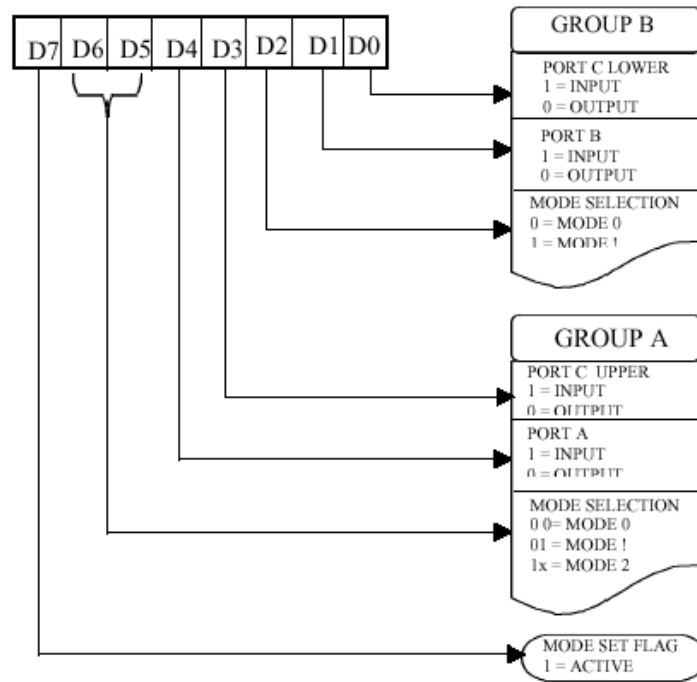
| D7 | D6 | D5 | D4 | D3 | D2 | D1 | D0 |
|---|---|---|---|---|---|---|---|

GROUP B

PORT C LOWER
1 = INPUT
0 = OUTPUT

PORT B
1 = INPUT
0 = OUTPUT

MODE SELECTION
0 = MODE 0
1 = MODE !

GROUP A

PORT C UPPER
1 = INPUT
0 = OUTPUT

PORT A
1 = INPUT
0 = OUTPUT

MODE SELECTION
0 0= MODE 0
01 = MODE !
1x = MODE 2

MODE SET FLAG
1 = ACTIVE